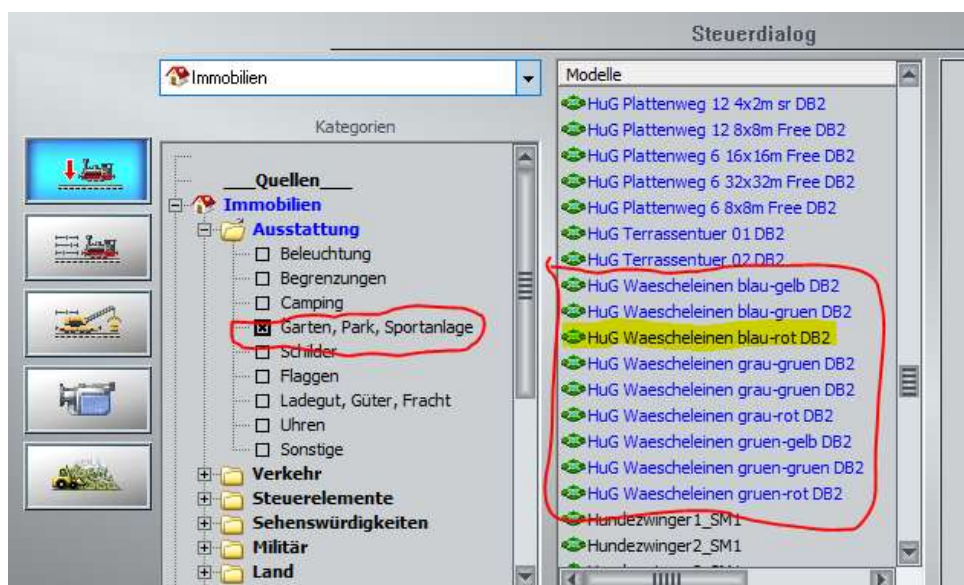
Steuerdialog

Immobilien

Kategorien

___Quellen___
Immobilien
Ausstattung
Beleuchtung
Begrenzungen
Camping
Garten, Park, Sportanlage
Schilder
Flaggen
Ladegut, Güter, Fracht
Uhren
Sonstige
Verkehr
Steuerelemente
Sehenswürdigkeiten
Militär
Land

Modelle
HuG Plattenweg 12 4x2m sr DB2
HuG Plattenweg 12 8x8m Free DB2
HuG Plattenweg 6 16x16m Free DB2
HuG Plattenweg 6 32x32m Free DB2
HuG Plattenweg 6 8x8m Free DB2
HuG Terrassentuer 01 DB2
HuG Terrassentuer 02 DB2
HuG Waescheleinen blau-gelb DB2
HuG Waescheleinen blau-gruen DB2
HuG Waescheleinen blau-rot DB2
HuG Waescheleinen grau-gruen DB2
HuG Waescheleinen grau-gruen DB2
HuG Waescheleinen grau-rot DB2
HuG Waescheleinen gruen-gelb DB2
HuG Waescheleinen gruen-gruen DB2
HuG Waescheleinen gruen-rot DB2
Hundezwinger1_SM1
Hundezwinger2_SM1